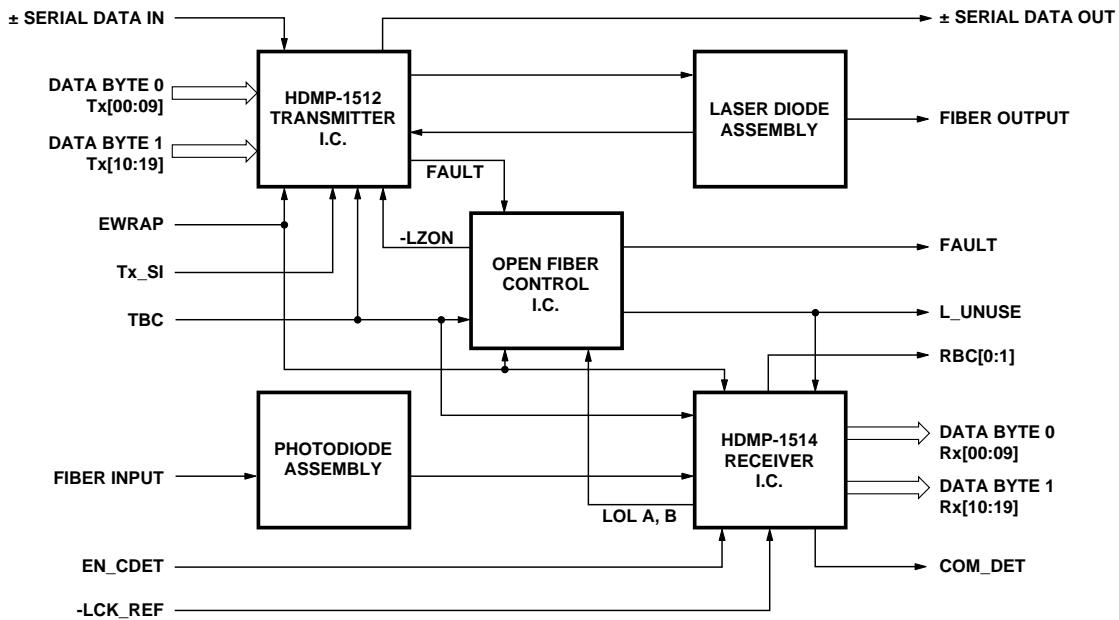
± SERIAL DATA IN

± SERIAL DATA OUT

DATA BYTE 0
Tx[00:09]

DATA BYTE 1
Tx[10:19]

HDMP-1512
TRANSMITTER
I.C.

LASER DIODE
ASSEMBLY

FIBER OUTPUT

FAULT

EWRAP

-LZON

OPEN FIBER
CONTROL
I.C.

FAULT

Tx_SI

TBC

L_UNUSE

RBC[0:1]

PHOTODIODE
ASSEMBLY

HDMP-1514
RECEIVER
I.C.

DATA BYTE 0
Rx[00:09]

FIBER INPUT

DATA BYTE 1
Rx[10:19]

LOL A, B

EN_CDET

COM_DET

-LCK_REF